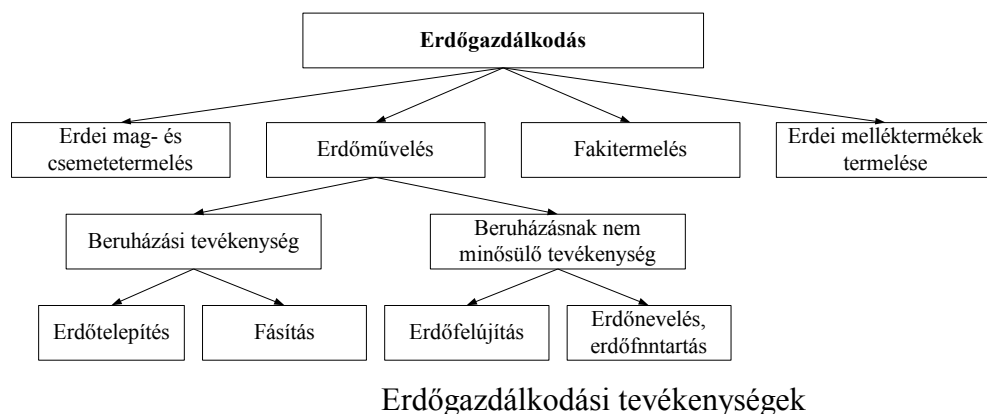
Erdőgazdálkodás

Erdei mag- és csemetetermelés

Erdőművelés

Fakitermelés

Erdei melléktermékek termelése

Beruházási tevékenység

Beruházásnak nem minősülő tevékenység

Erdőtelepítés

Fásítás

Erdőfelújítás

Erdőnevelés, erdőfnntartás

Erdőgazdálkodási tevékenységek